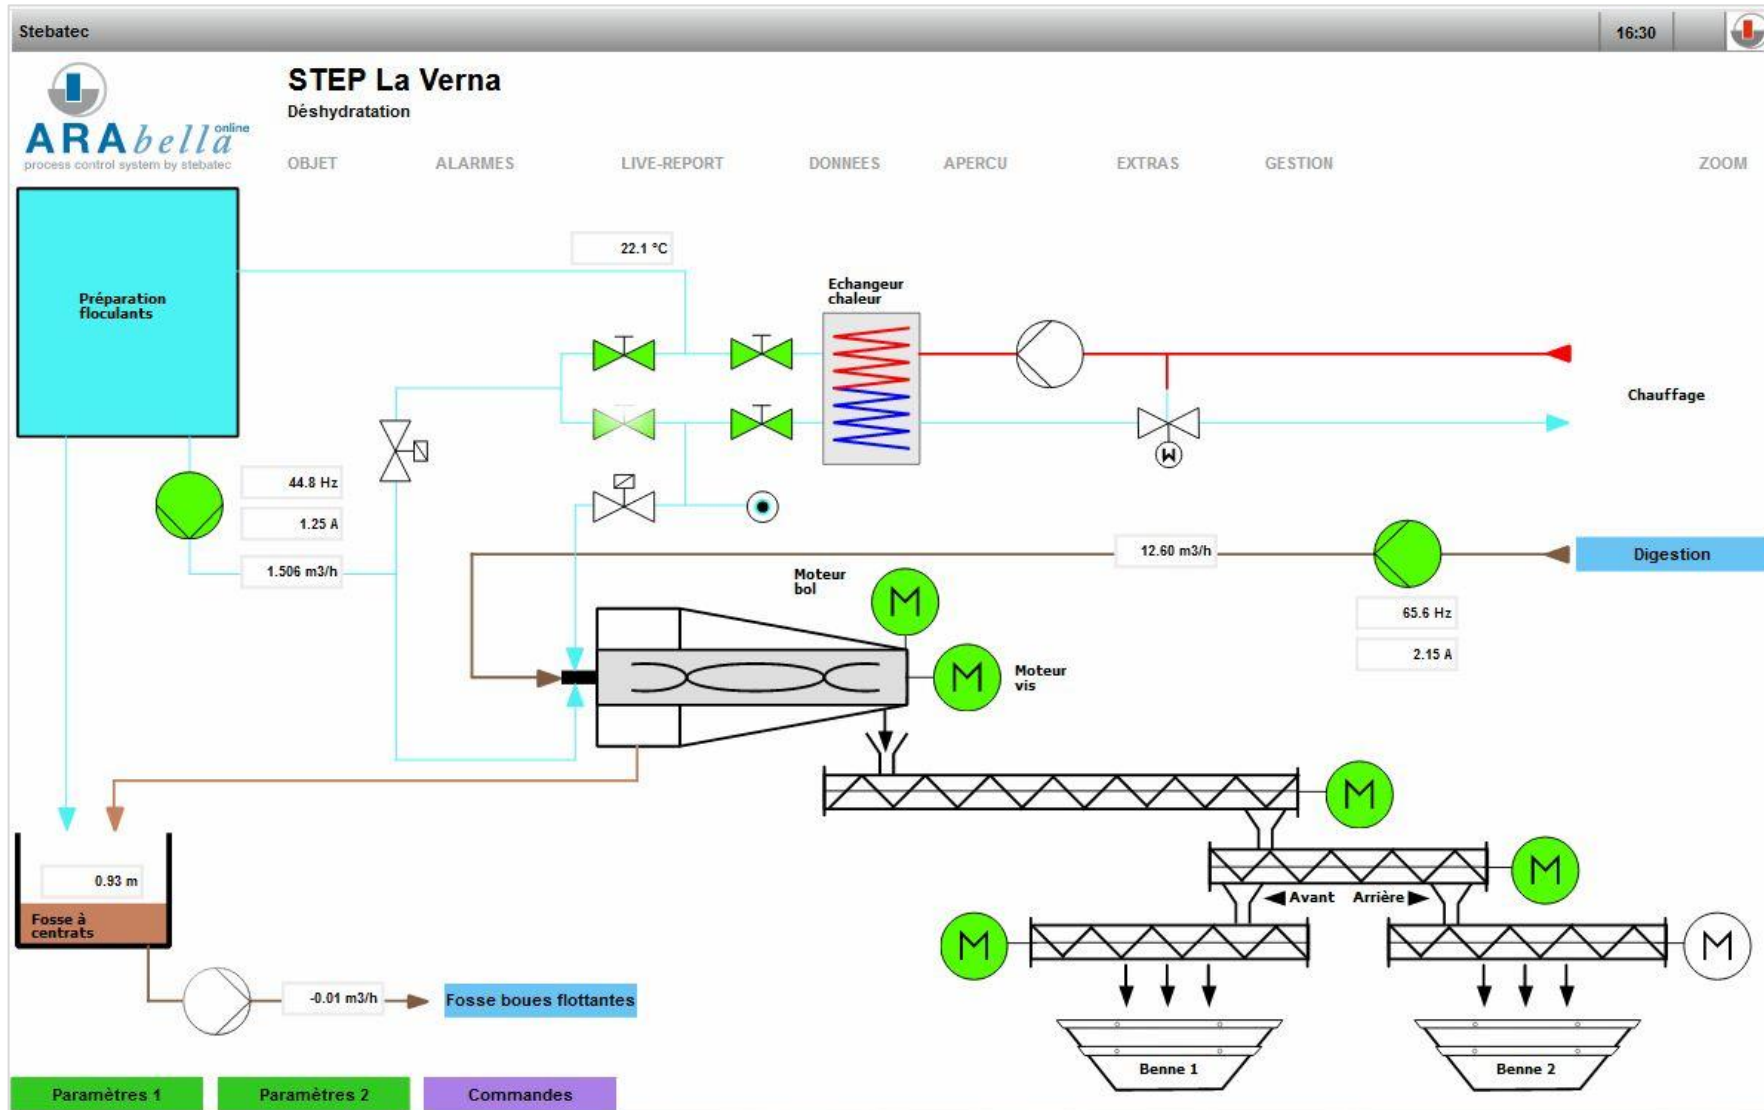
Stebatec

16:30

ARAbella online
process control system by stebatec

STEP La Verna
Déshydratation

OBJET ALARMES LIVE-REPORT DONNEES APERCU EXTRAS GESTION ZOOM

Préparation floculants

22.1 °C

Echangeur chaleur

Chauffage

44.8 Hz
1.25 A
1.506 m3/h

12.60 m3/h

Digestion

65.6 Hz
2.15 A

Moteur bol

Moteur vis

M

M

M

M

Avant Arrière

M

M

0.93 m

Fosse à centrats

-0.01 m3/h

Fosse boues flottantes

Benne 1

Benne 2

Paramètres 1 Paramètres 2 Commandes